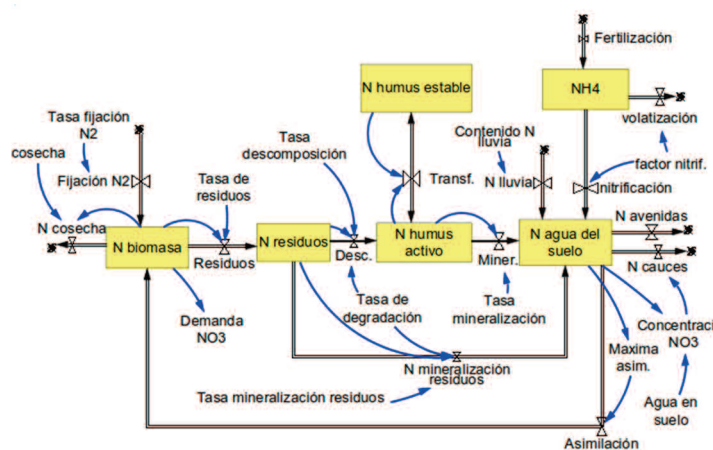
Fertilización

N humus estable

NH4

volatización

Tasa fijación N2

cosecha

Fijación N2

Tasa descomposición

Contenido N lluvia

N lluvia

Transf.

factor nitrif.

nitrificación

Tasa de residuos

N cosecha

N biomasa

Residuos

N residuos

Desc.

N humus activo

Miner.

N agua del suelo

N avenidas

N cauces

Demanda NO3

Tasa de degradación

Tasa mineralización

Concentraci NO3

Maxima asim.

N mineralización residuos

Tasa mineralización residuos

Agua en suelo

Asimilación